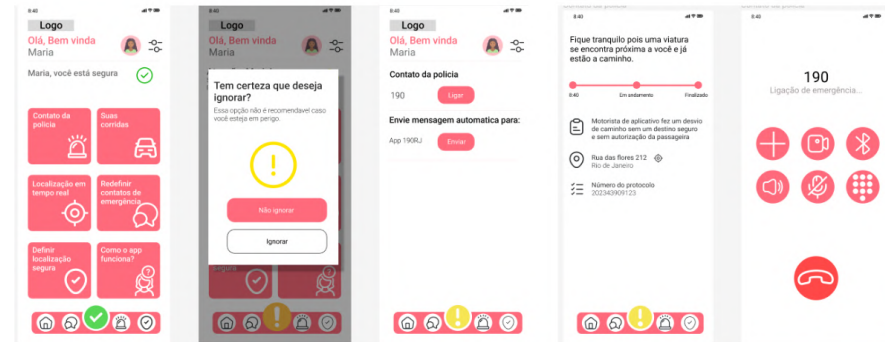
8:40

Logo

Olá, Bem vinda
Maria

Maria, você está segura

Contato da polícia

Suas corridas

Localização em tempo real

Redefinir contatos de emergência

Definir localização segura

Como o app funciona?

8:40

Logo

Olá, Bem vinda
Maria

Tem certeza que deseja ignorar?

Essa opção não é recomendável caso você esteja em perigo.

Não ignorar

Ignorar

8:40

Logo

Olá, Bem vinda
Maria

Contato da policia

190

Ligar

Envie mensagem automatica para:

App 190RJ

Enviar

Contato da polícia

Fique tranquilo pois uma viatura se encontra próxima a você e já estão a caminho.

8:40

Em andamento

Finalizado

Motorista de aplicativo fez um desvio de caminho sem um destino seguro e sem autorização da passageira

Rua das flores 212
Rio de Janeiro

Número do protocolo
202343909123

Contato da polícia

8:42

190

Ligação de emergência...